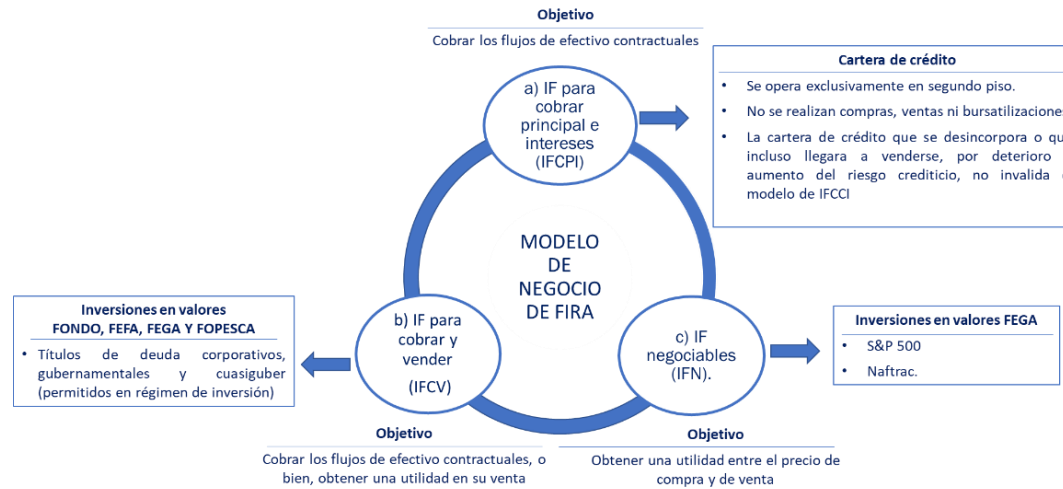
Objetivo

Cobrar los flujos de efectivo contractuales

a) IF para cobrar principal e intereses (IFCPI)

Cartera de crédito

• Se opera exclusivamente en segundo piso.

• No se realizan compras, ventas ni bursatilizacione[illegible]

• La cartera de crédito que se desincorpora o qu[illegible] incluso llegara a venderse, por deterioro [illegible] aumento del riesgo crediticio, no invalida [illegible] modelo de IFCCI

MODELO DE NEGOCIO DE FIRA

Inversiones en valores
FONDO, FEFA, FEGA Y FOPESCA

• Títulos de deuda corporativos, gubernamentales y cuasiguber (permitidos en régimen de inversión)

b) IF para cobrar y vender (IFCV)

c) IF negociables (IFN).

Inversiones en valores FEGA

• S&P 500

• Naftrac.

Objetivo

Cobrar los flujos de efectivo contractuales, o bien, obtener una utilidad en su venta

Objetivo

Obtener una utilidad entre el precio de compra y de venta